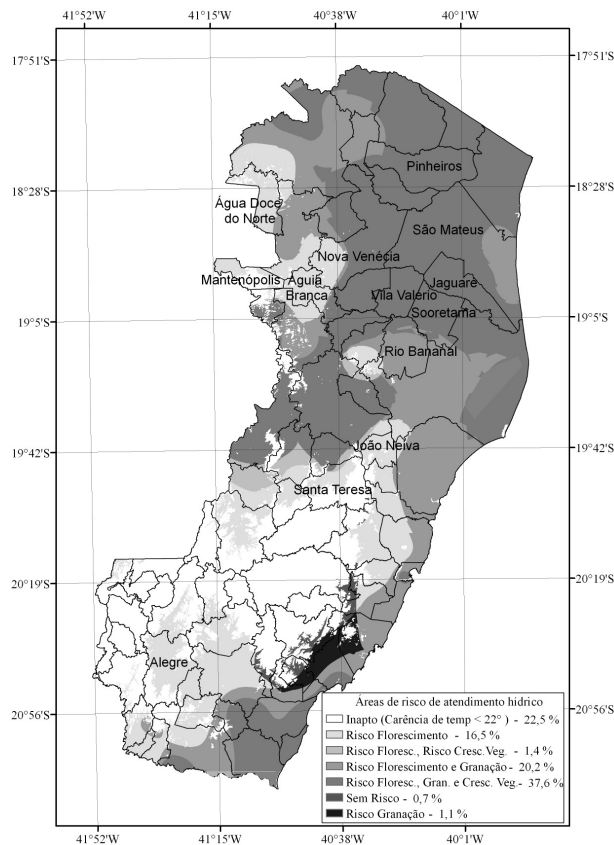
41°52'W 41°15'W 40°38'W 40°1'W

17°51'S 17°51'S

18°28'S 18°28'S

19°5'S 19°5'S

19°42'S 19°42'S

20°19'S 20°19'S

20°56'S 20°56'S

Pinheiros

Água Doce do Norte

São Mateus

Nova Venécia

Mantenópolis

Águia Branca

Jaguaré

Vila Valério

Sooretama

Rio Bananal

João Neiva

Santa Teresa

Alegre

Áreas de risco de atendimento hídrico

Inapto (Carência de temp < 22° ) - 22,5 %

Risco Florescimento - 16,5 %

Risco Floresc., Risco Cresc.Veg. - 1,4 %

Risco Florescimento e Granação - 20,2 %

Risco Floresc., Gran. e Cresc. Veg.- 37,6 %

Sem Risco - 0,7 %

Risco Granação - 1,1 %

41°52'W 41°15'W 40°38'W 40°1'W